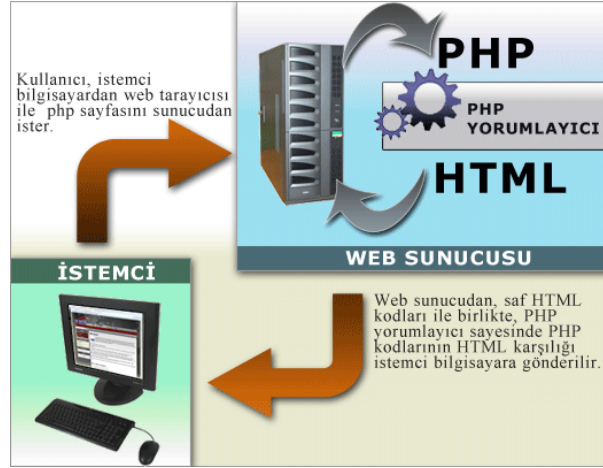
Kullanıcı, istemci bilgisayardan web tarayıcısı ile php sayfasını sunucudan ister.

PHP

PHP YORUMLAYICI

HTML

WEB SUNUCUSU

İSTEMCİ

Web sunucudan, saf HTML kodları ile birlikte, PHP yorumlayıcı sayesinde PHP kodlarının HTML karşılığı istemci bilgisayara gönderilir.